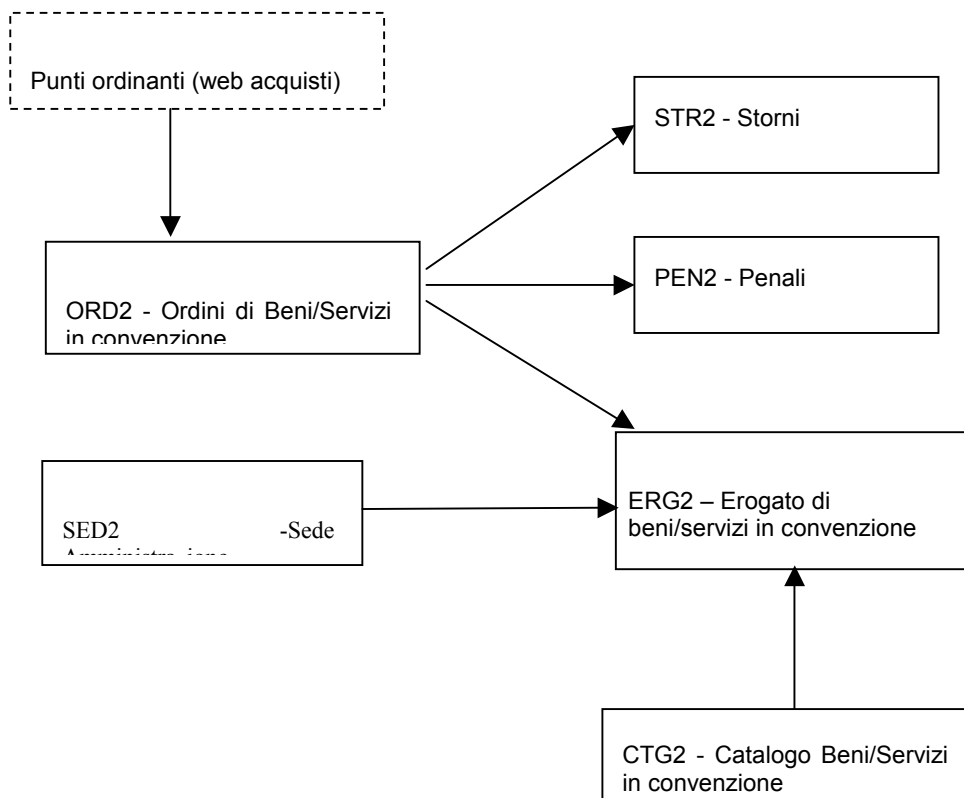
Punti ordinanti (web acquisti)

STR2 - Storni

ORD2 - Ordini di Beni/Servizi in convenzione

PEN2 - Penali

SED2 -Sede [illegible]

ERG2 – Erogato di beni/servizi in convenzione

CTG2 - Catalogo Beni/Servizi in convenzione